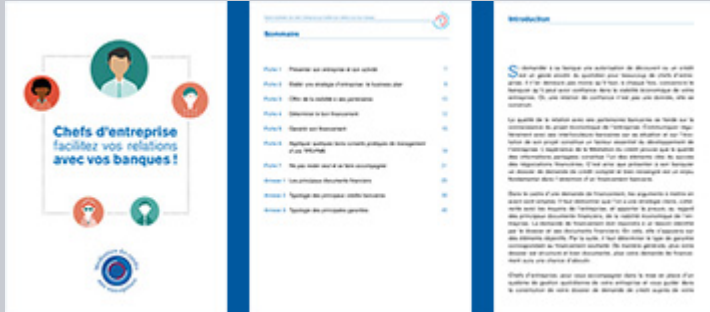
Chefs d'entreprise facilitez vos relations avec vos banques !

Sommaire

Fiche 1 Présenter son entreprise et son activité

Fiche 2 Établir une stratégie d'entreprise : le business plan

Fiche 3 Offrir de la visibilité à ses partenaires

Fiche 4 Déterminer le bon financement

Fiche 5 Garantir son financement

Fiche 6 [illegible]

Fiche 7 Ne pas rester seul et se faire accompagner

Annexe 1 Les principaux documents financiers

Annexe 2 Typologie des principaux crédits bancaires

Annexe 3 Typologie des principales garanties

Introduction

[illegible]